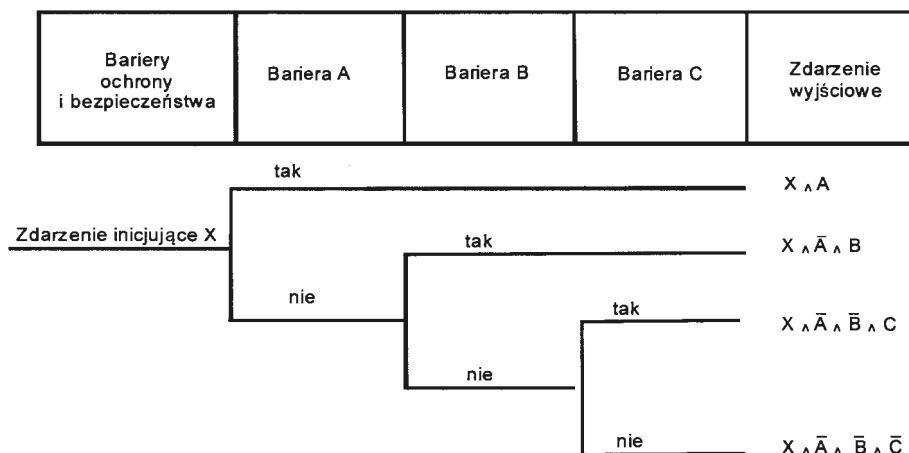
| Bariery ochrony i bezpieczeństwa | Bariera A | Bariera B | Bariera C | Zdarzenie wyjściowe |
|---|---|---|---|---|

Zdarzenie inicjujące X

tak

$X \wedge A$

nie

tak

$X \wedge \bar{A} \wedge B$

nie

tak

$X \wedge \bar{A} \wedge \bar{B} \wedge C$

nie

$X \wedge \bar{A} \wedge \bar{B} \wedge \bar{C}$